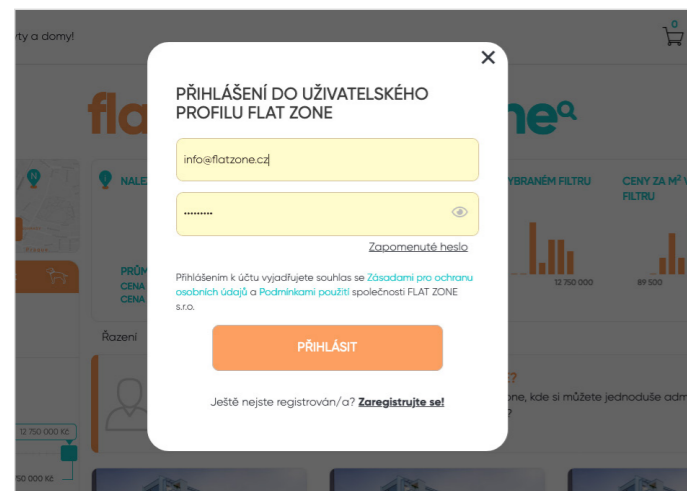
rty a domy!

0

fla

ne

NALE

YBRANÉM FILTRU

CENY ZA M² V FILTRU

PRŮM

CENA

CENA

12 750 000

89 500

Řazení

12 750 000 Kč

50 000 Kč

one, kde si můžete jednoduše adm

PŘIHLÁŠENÍ DO UŽIVATELSKÉHO PROFILU FLAT ZONE

info@flatzone.cz

•••••••••

Zapomenuté heslo

Přihlášením k účtu vyjadřujete souhlas se Zásadami pro ochranu osobních údajů a Podmínkami použití společnosti FLAT ZONE s.r.o.

PŘIHLÁSIT

Ještě nejste registrován/a? Zaregistrujte se!